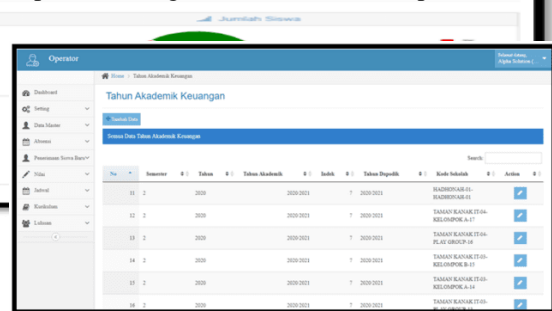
Jumlah Siswa

Operator

Selamat datang, Alpha Solution (

Dashboard
Setting
Data Master
Absensi
Penerimaan Siswa Baru
Nilai
Jadwal
Kurikulum
Laporan

Home > Tahun Akademik Keuangan

Tahun Akademik Keuangan

Tambah Data

Semua Data Tahun Akademik Keuangan

Search:

| No | Semester | Tahun | Tahun Akademik | Indek | Tahun Dapodik | Kode Sekolah | Action |
|---|---|---|---|---|---|---|---|
| 11 | 2 | 2020 | 2020/2021 | 7 | 2020/2021 | HADHONAH-01-HADHONAH-01 | |
| 12 | 2 | 2020 | 2020/2021 | 7 | 2020/2021 | TAMAN KANAK IT-04-KELOMPOK A-17 | |
| 13 | 2 | 2020 | 2020/2021 | 7 | 2020/2021 | TAMAN KANAK IT-04-PLAY GROUP-18 | |
| 14 | 2 | 2020 | 2020/2021 | 7 | 2020/2021 | TAMAN KANAK IT-03-KELOMPOK B-15 | |
| 15 | 2 | 2020 | 2020/2021 | 7 | 2020/2021 | TAMAN KANAK IT-03-KELOMPOK A-14 | |
| 16 | 2 | 2020 | 2020/2021 | 7 | 2020/2021 | TAMAN KANAK IT-03-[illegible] | |